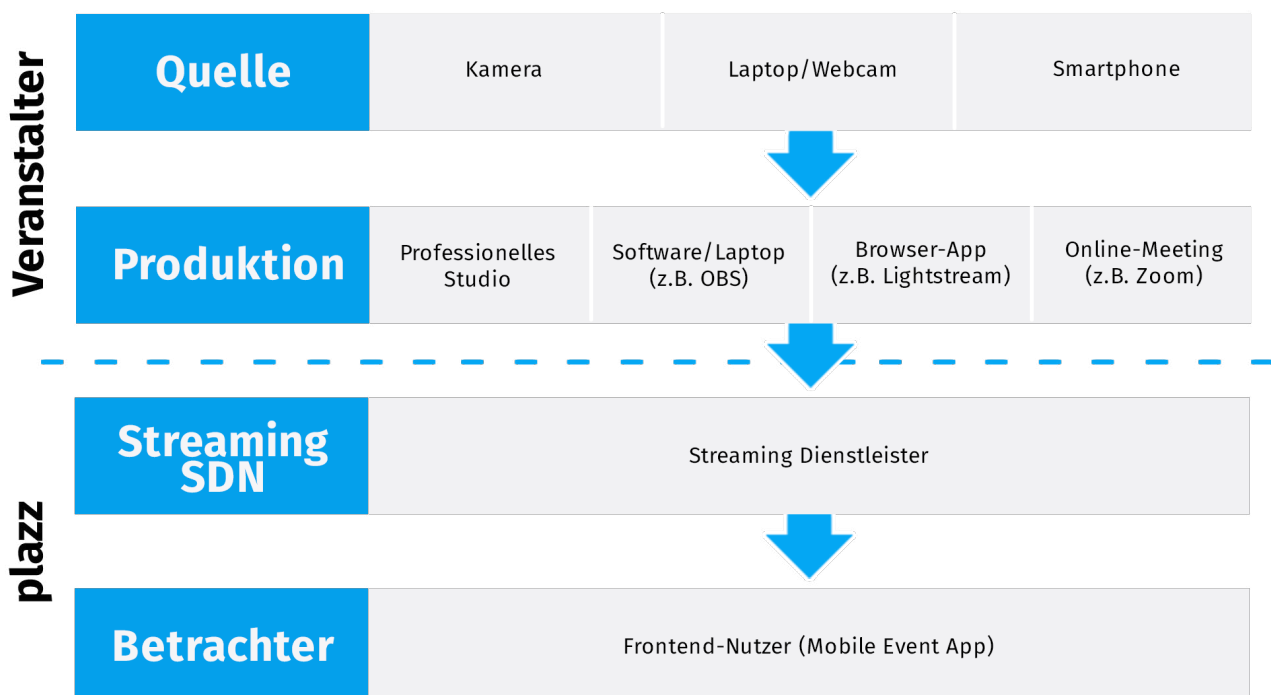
Veranstalter

Quelle

Kamera

Laptop/Webcam

Smartphone

Produktion

Professionelles Studio

Software/Laptop (z.B. OBS)

Browser-App (z.B. Lightstream)

Online-Meeting (z.B. Zoom)

plazz

Streaming SDN

Streaming Dienstleister

Betrachter

Frontend-Nutzer (Mobile Event App)